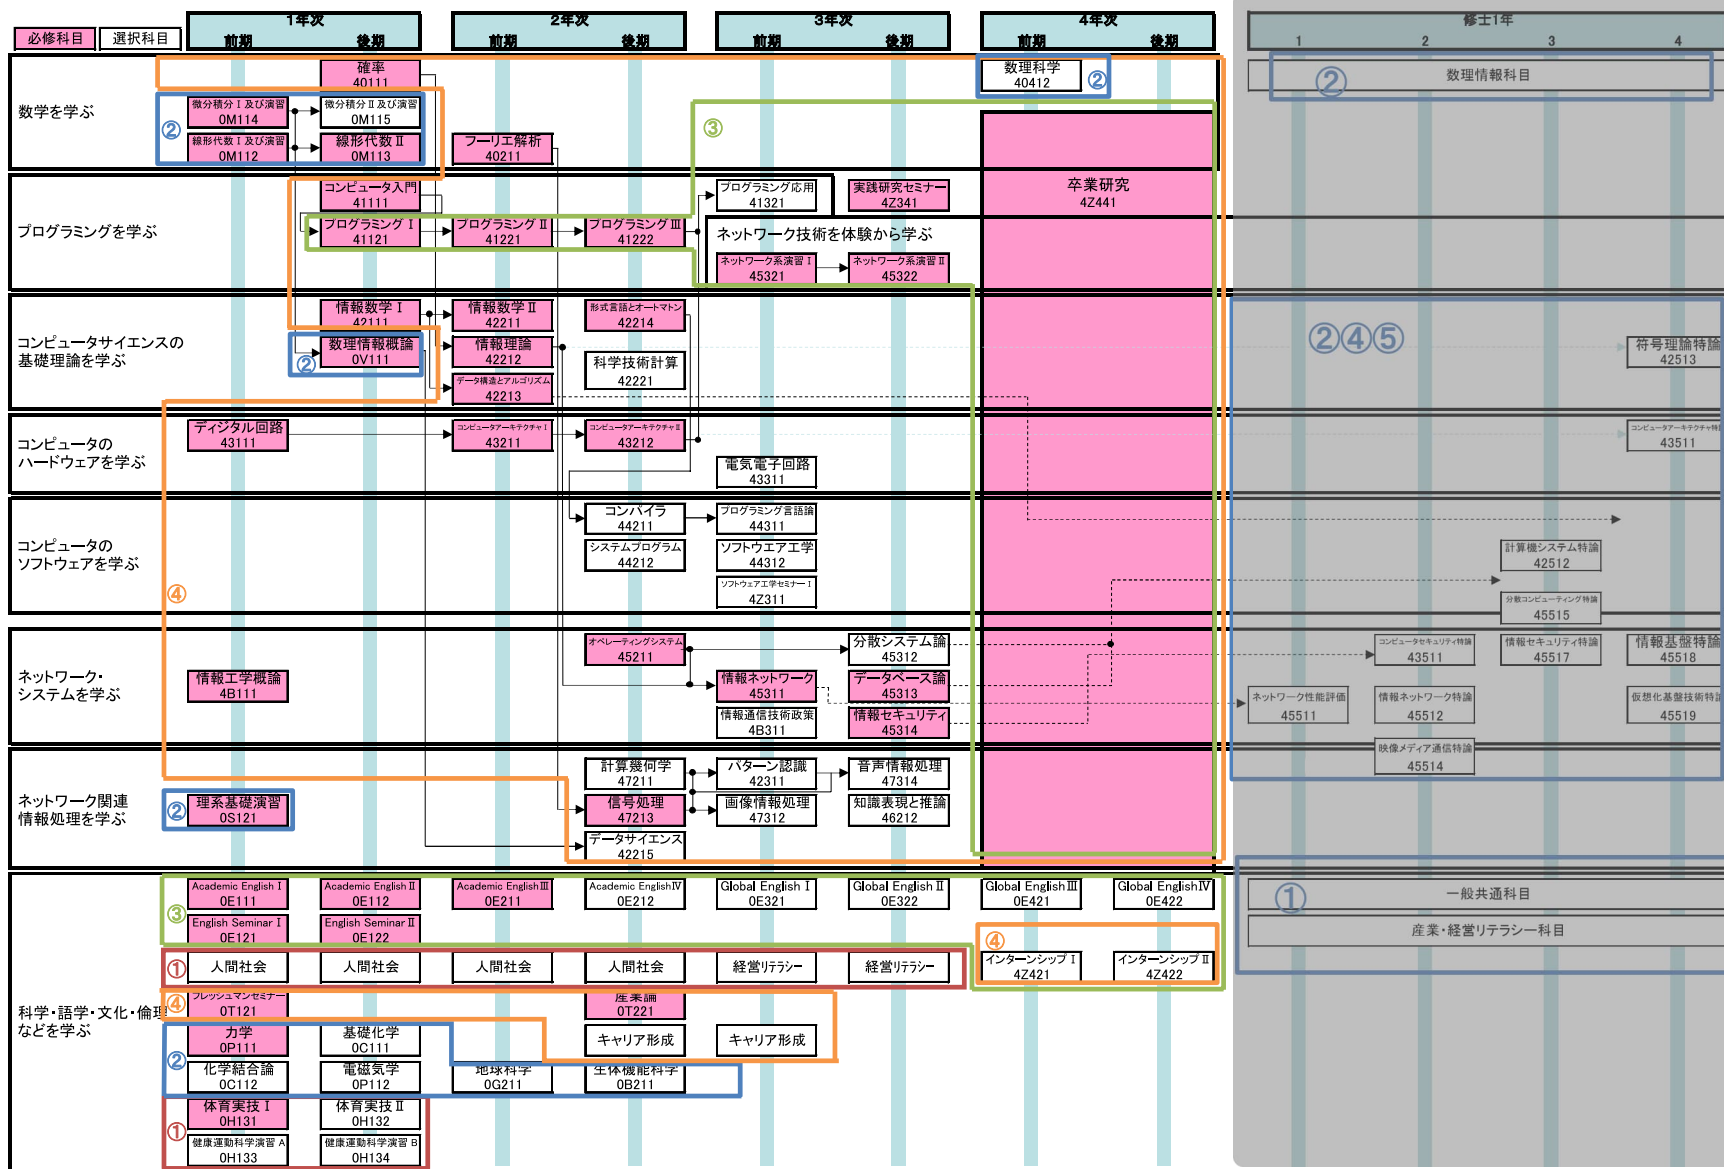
必修科目 選択科目

1年次 前期 後期
2年次 前期 後期
3年次 前期 後期
4年次 前期 後期
修士1年 1 2 3 4

数学を学ぶ
確率 40111
② 微分積分Ⅰ及び演習 0M114
微分積分Ⅱ及び演習 0M115
線形代数Ⅰ及び演習 0M112
線形代数Ⅱ 0M113
フーリエ解析 40211
数理科学 40412 ②
② 数理情報科目
③

プログラミングを学ぶ
コンピュータ入門 41111
プログラミングⅠ 41121
プログラミングⅡ 41221
プログラミングⅢ 41222
プログラミング応用 41321
実践研究セミナー 4Z341
卒業研究 4Z441
ネットワーク技術を体験から学ぶ
ネットワーク系演習Ⅰ 45321
ネットワーク系演習Ⅱ 45322

コンピュータサイエンスの基礎理論を学ぶ
情報数学Ⅰ 42111
情報数学Ⅱ 42211
形式言語とオートマトン 42214
② 数理情報概論 0V111
情報理論 42212
科学技術計算 42221
データ構造とアルゴリズム 42213
②④⑤
符号理論特論 42513

コンピュータのハードウェアを学ぶ
ディジタル回路 43111
コンピュータアーキテクチャⅠ 43211
コンピュータアーキテクチャⅡ 43212
電気電子回路 43311
コンピュータアーキテクチャ特論 43511

コンピュータのソフトウェアを学ぶ
④
コンパイラ 44211
プログラミング言語論 44311
システムプログラム 44212
ソフトウエア工学 44312
ソフトウエア工学セミナーⅠ 4Z311
計算機システム特論 42512
分散コンピューティング特論 45515

ネットワーク・システムを学ぶ
情報工学概論 4B111
オペレーティングシステム 45211
分散システム論 45312
情報ネットワーク 45311
データベース論 45313
情報通信技術政策 4B311
情報セキュリティ 45314
コンピュータセキュリティ特論 43511
情報セキュリティ特論 45517
情報基盤特論 45518
ネットワーク性能評価 45511
情報ネットワーク特論 45512
仮想化基盤技術特論 45519
映像メディア通信特論 45514

ネットワーク関連情報処理を学ぶ
② 理系基礎演習 0S121
計算幾何学 47211
パターン認識 42311
音声情報処理 47314
信号処理 47213
画像情報処理 47312
知識表現と推論 46212
データサイエンス 42215

科学・語学・文化・倫理などを学ぶ
③
Academic EnglishⅠ 0E111
Academic EnglishⅡ 0E112
Academic EnglishⅢ 0E211
Academic EnglishⅣ 0E212
Global EnglishⅠ 0E321
Global EnglishⅡ 0E322
Global EnglishⅢ 0E421
Global EnglishⅣ 0E422
English SeminarⅠ 0E121
English SeminarⅡ 0E122
① 一般共通科目
産業・経営リテラシー科目
① 人間社会 人間社会 人間社会 人間社会 経営リテラシー 経営リテラシー
④ インターンシップⅠ 4Z421
インターンシップⅡ 4Z422
④ フレッシュマンセミナー 0T121
産業論 0T221
キャリア形成 キャリア形成
② 力学 0P111
基礎化学 0C111
化学結合論 0C112
電磁気学 0P112
地球科学 0G211
生体機能科学 0B211
① 体育実技Ⅰ 0H131
体育実技Ⅱ 0H132
健康運動科学演習A 0H133
健康運動科学演習B 0H134